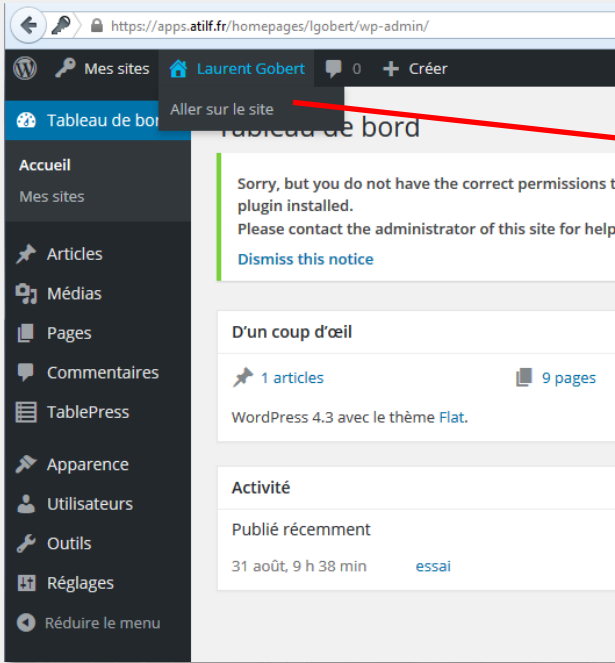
https://apps.atilf.fr/homepages/lgobert/wp-admin/

Mes sites Laurent Gobert 0 Créer

Aller sur le site

Tableau de bor

Accueil
Mes sites

Articles
Médias
Pages
Commentaires
TablePress
Apparence
Utilisateurs
Outils
Réglages
Réduire le menu

Tableau de bord

Sorry, but you do not have the correct permissions t plugin installed.
Please contact the administrator of this site for help

Dismiss this notice

D'un coup d'œil

1 articles 9 pages

WordPress 4.3 avec le thème Flat.

Activité

Publié récemment

31 août, 9 h 38 min essai